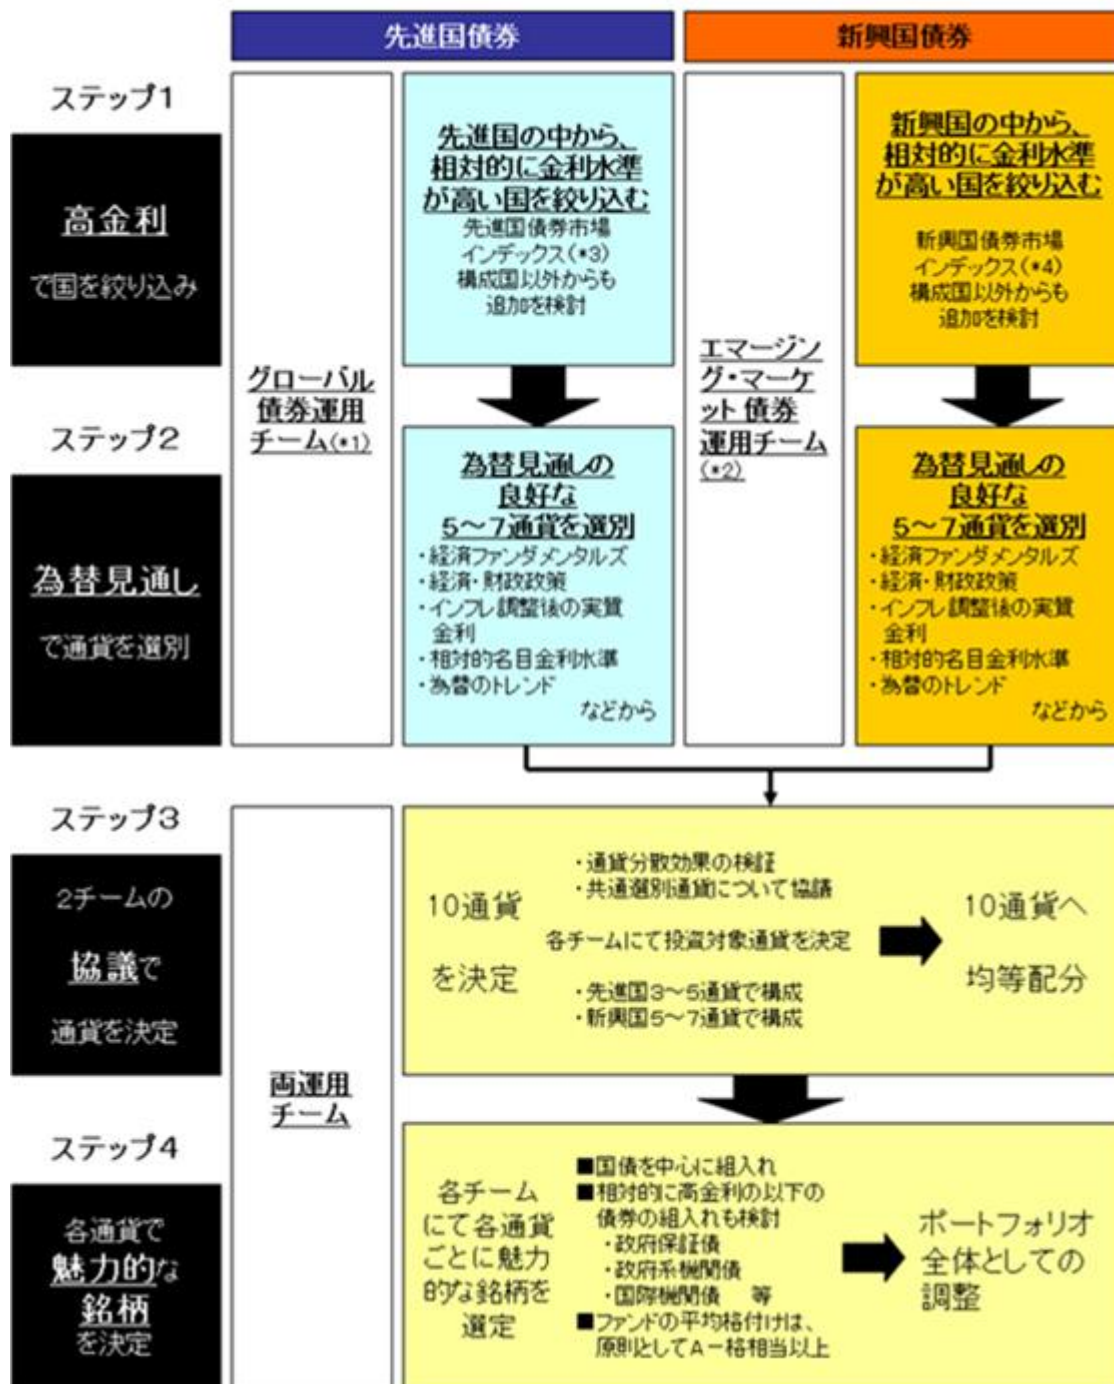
先進国債券

新興国債券

ステップ1

高金利
で国を絞り込み

グローバル債券運用チーム(*1)

先進国の中から、相対的に金利水準が高い国を絞り込む
先進国債券市場インデックス(*3)構成国以外からも追加を検討

エマージング・マーケット債券運用チーム(*2)

新興国の中から、相対的に金利水準が高い国を絞り込む
新興国債券市場インデックス(*4)構成国以外からも追加を検討

ステップ2

為替見通し
で通貨を選別

為替見通しの良好な5～7通貨を選別
・経済ファンダメンタルズ
・経済・財政政策
・インフレ調整後の実質金利
・相対的名目金利水準
・為替のトレンド
などから

為替見通しの良好な5～7通貨を選別
・経済ファンダメンタルズ
・経済・財政政策
・インフレ調整後の実質金利
・相対的名目金利水準
・為替のトレンド
などから

ステップ3

2チームの
協議で
通貨を決定

両運用チーム

10通貨を決定

・通貨分散効果の検証
・共通選別通貨について協議
各チームにて投資対象通貨を決定
・先進国3～5通貨で構成
・新興国5～7通貨で構成

10通貨へ均等配分

ステップ4

各通貨で
魅力的な
銘柄
を決定

各チームにて各通貨ごとに魅力的な銘柄を選定

■国債を中心に組入れ
■相対的に高金利の以下の債券の組入れも検討
・政府保証債
・政府系機関債
・国際機関債 等
■ファンドの平均格付けは、原則としてA－格相当以上

ポートフォリオ全体としての調整